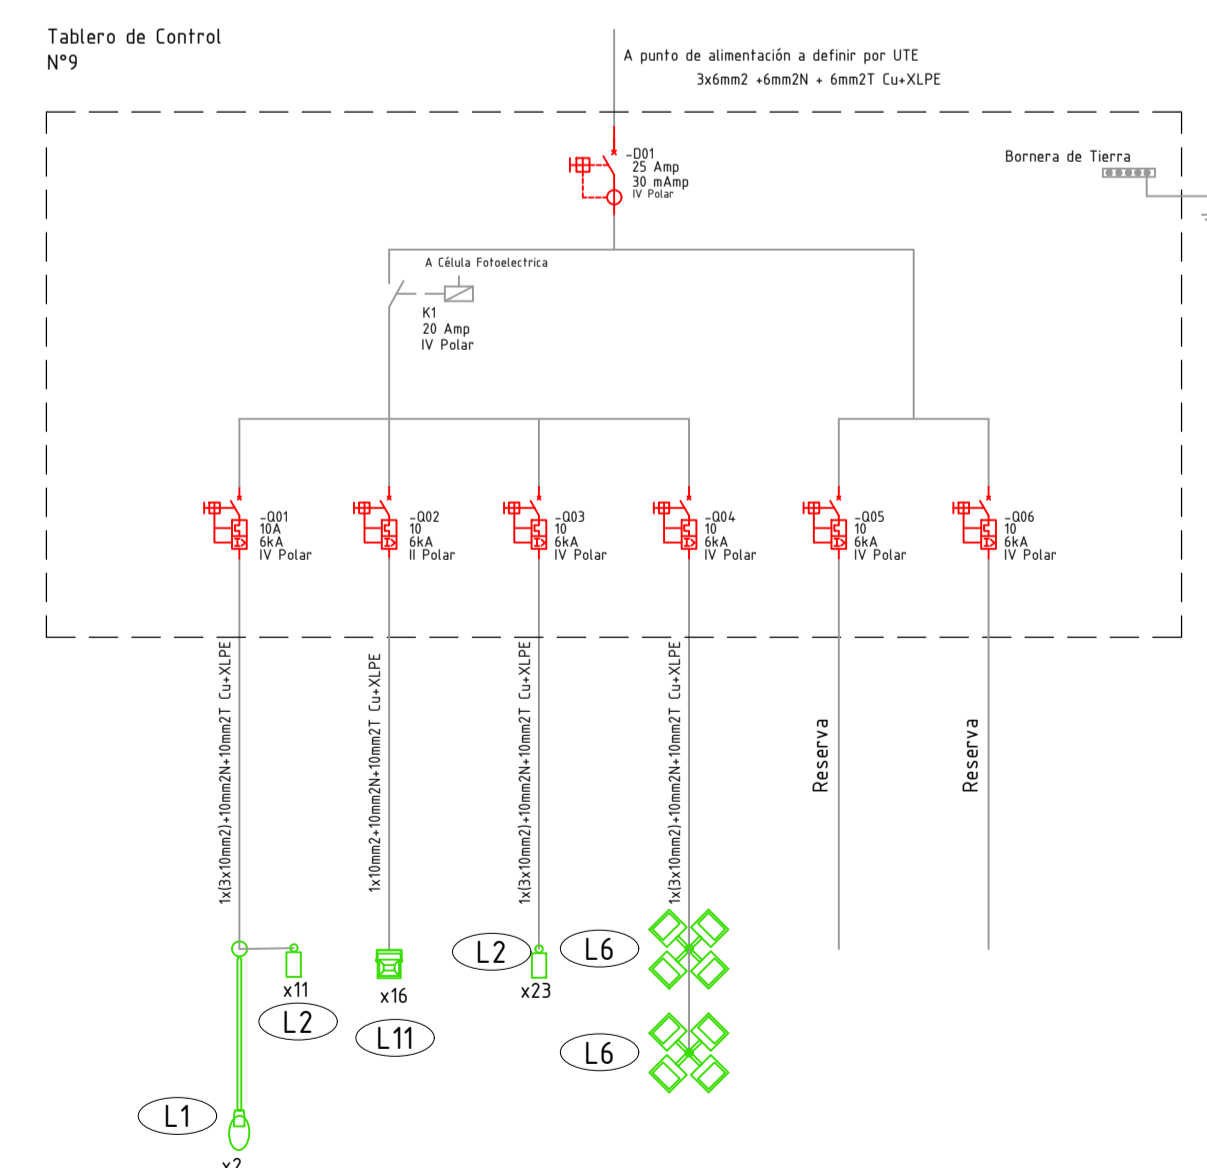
Tablero de Control
N°9

A punto de alimentación a definir por UTE
3x6mm2 +6mm2N + 6mm2T Cu+XLPE

-D01
25 Amp
30 mAmp
IV Polar

Bornera de Tierra

A Célula Fotoelectrica

K1
20 Amp
IV Polar

-Q01
10A
6kA
IV Polar

-Q02
10
6kA
II Polar

-Q03
10
6kA
IV Polar

-Q04
10
6kA
IV Polar

-Q05
10
6kA
IV Polar

-Q06
10
6kA
IV Polar

1x(3x10mm2)+10mm2N+10mm2T Cu+XLPE

1x10mm2+10mm2N+10mm2T Cu+XLPE

1x(3x10mm2)+10mm2N+10mm2T Cu+XLPE

1x(3x10mm2)+10mm2N+10mm2T Cu+XLPE

Reserva

Reserva

x11
L2

x16
L11

L2
x23

L6

L6

L1
x2